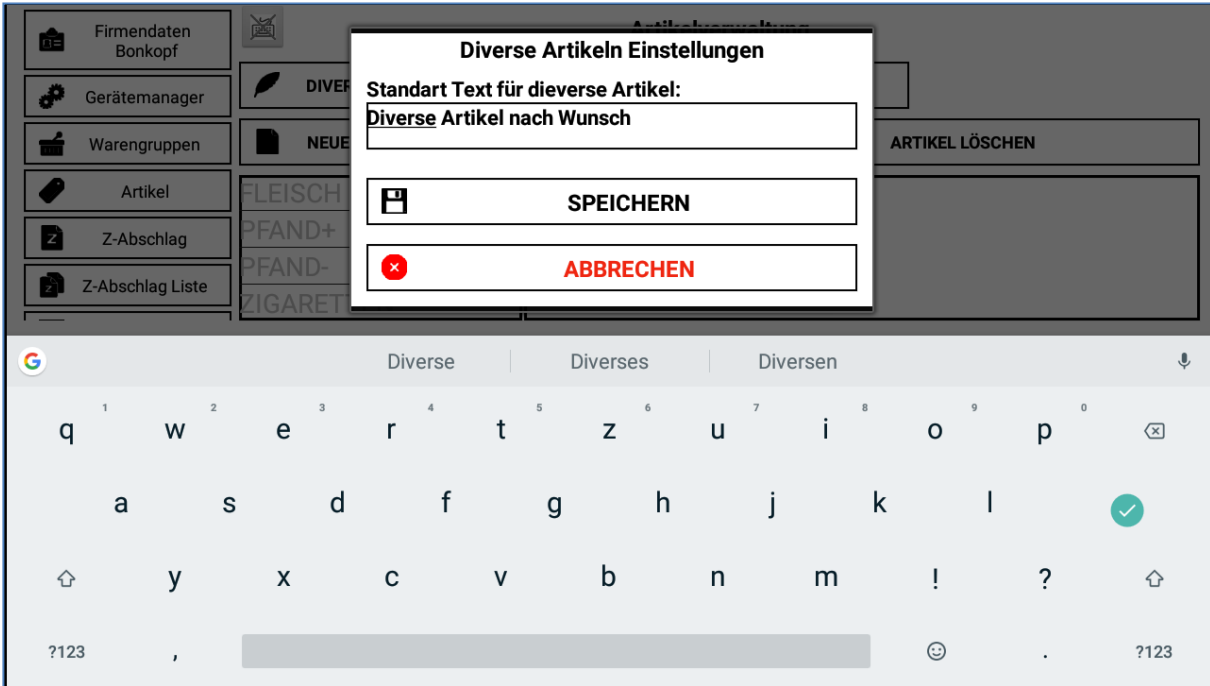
Firmendaten Bonkopf

Gerätemanager

Warengruppen

Artikel

Z-Abschlag

Z-Abschlag Liste

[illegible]

DIVER

NEUE

ARTIKEL LÖSCHEN

FLEISCH

PFAND+

PFAND-

ZIGARETT

Diverse Artikeln Einstellungen

Standart Text für dieverse Artikel:

Diverse Artikel nach Wunsch

SPEICHERN

ABBRECHEN

Diverse Diverses Diversen

q 1 w 2 e 3 r 4 t 5 z 6 u 7 i 8 o 9 p 0

a s d f g h j k l

y x c v b n m ! ?

?123 , . ?123